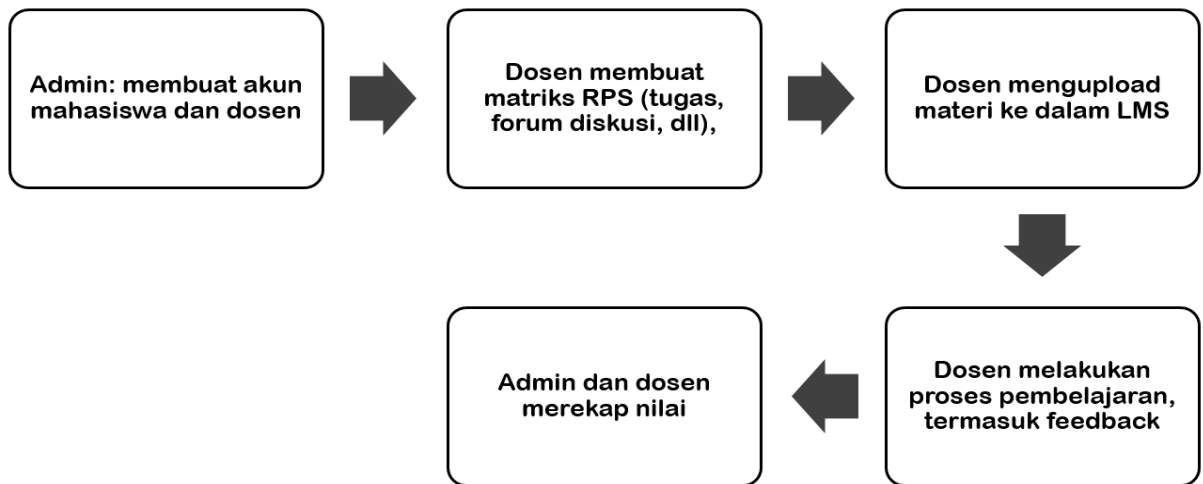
Admin: membuat akun mahasiswa dan dosen

Dosen membuat matriks RPS (tugas, forum diskusi, dll),

Dosen mengupload materi ke dalam LMS

Dosen melakukan proses pembelajaran, termasuk feedback

Admin dan dosen merekap nilai